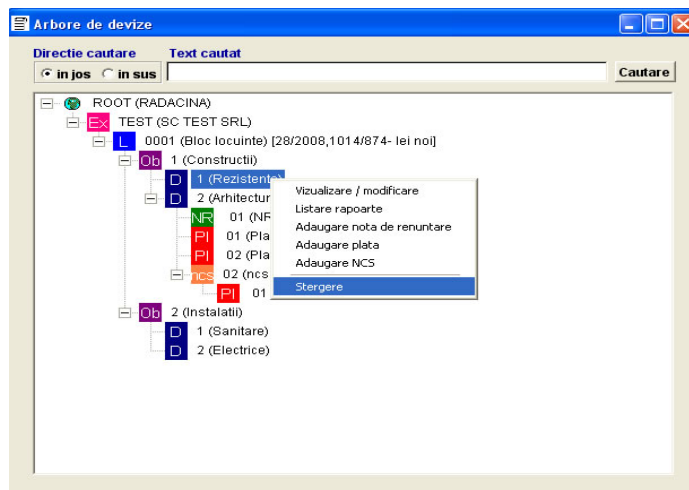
Arbore de devize

Directie cautare
in jos
in sus

Text cautat

Cautare

ROOT (RADACINA)
Ex TEST (SC TEST SRL)
L 0001 (Bloc locuinte) [28/2008,1014/874- lei noi]
Ob 1 (Constructii)
D 1 (Rezistenta)
D 2 (Arhitectur
NR 01 (NR
PI 01 (Pla
PI 02 (Pla
ncs 02 (ncs
PI 01
Ob 2 (Instalatii)
D 1 (Sanitare)
D 2 (Electrice)

Vizualizare / modificare
Listare rapoarte
Adaugare nota de renuntare
Adaugare plata
Adaugare NCS
Stergere